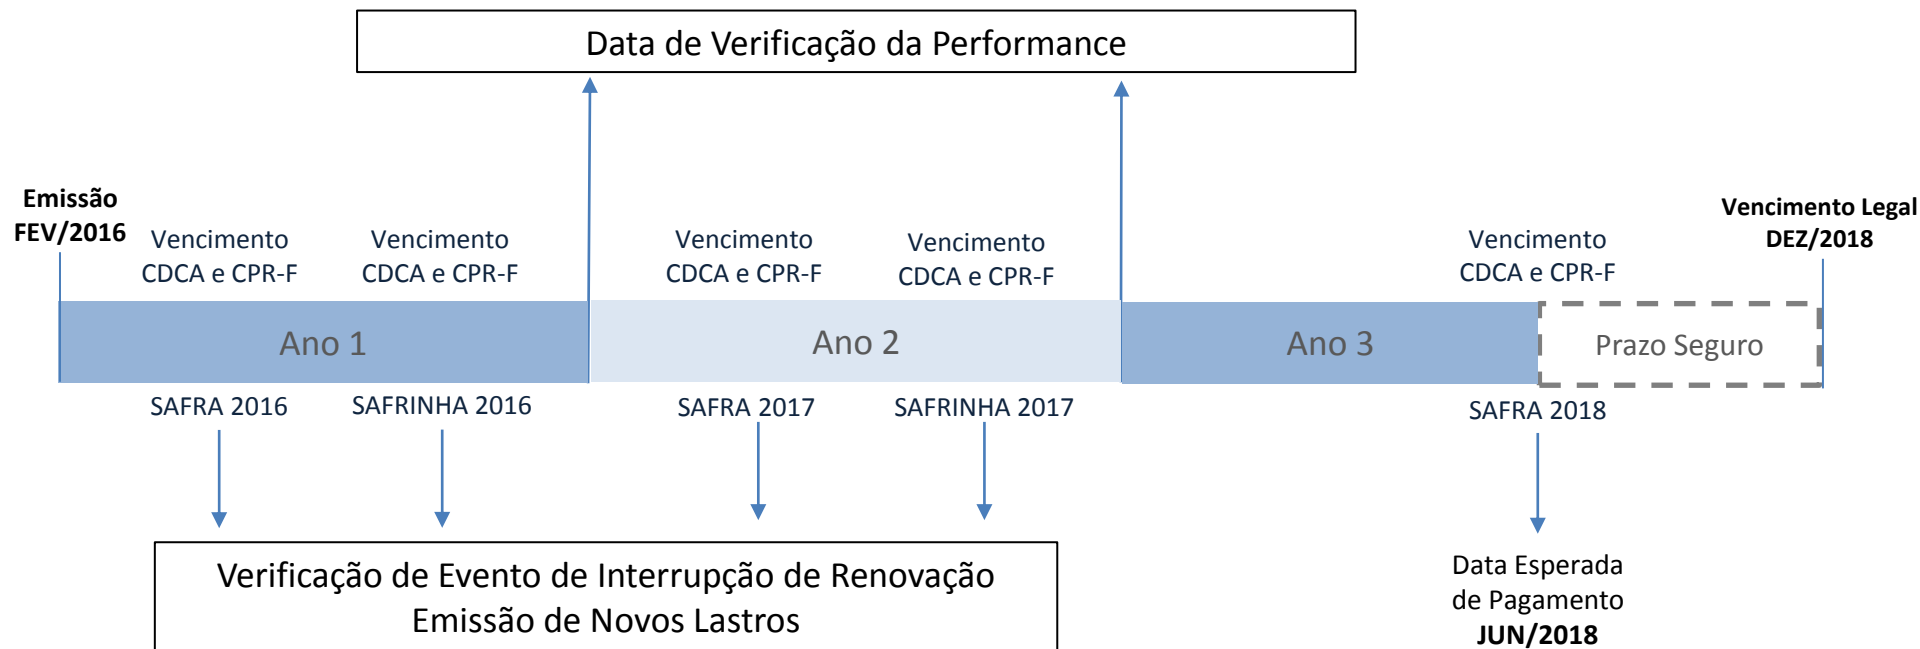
Data de Verificação da Performance

Emissão FEV/2016

Vencimento CDCA e CPR-F

Vencimento CDCA e CPR-F

Vencimento CDCA e CPR-F

Vencimento CDCA e CPR-F

Vencimento CDCA e CPR-F

Vencimento Legal DEZ/2018

Ano 1

Ano 2

Ano 3

Prazo Seguro

SAFRA 2016

SAFRINHA 2016

SAFRA 2017

SAFRINHA 2017

SAFRA 2018

Verificação de Evento de Interrupção de Renovação
Emissão de Novos Lastros

Data Esperada de Pagamento **JUN/2018**